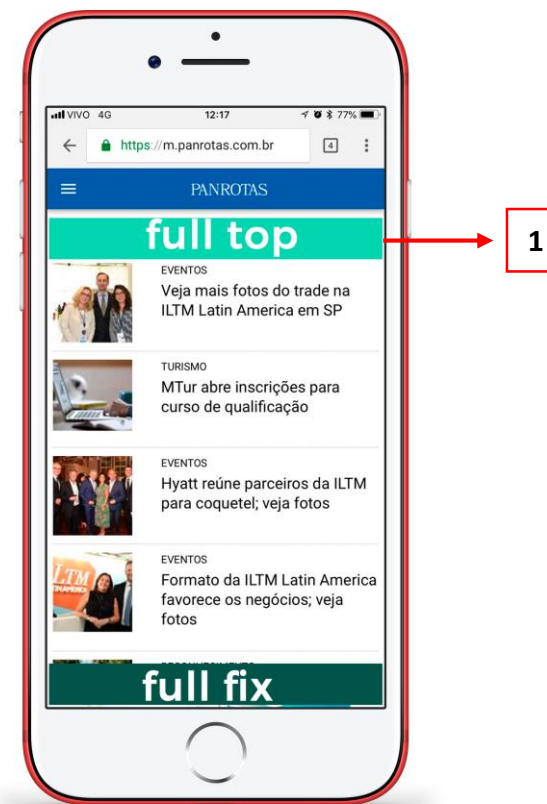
VIVO 4G 12:17 77%

https://m.panrotas.com.br 4

PANROTAS

full top

1

EVENTOS
Veja mais fotos do trade na ILTM Latin America em SP

TURISMO
MTur abre inscrições para curso de qualificação

EVENTOS
Hyatt reúne parceiros da ILTM para coquetel; veja fotos

ILTM

EVENTOS
Formato da ILTM Latin America favorece os negócios; veja fotos

full fix